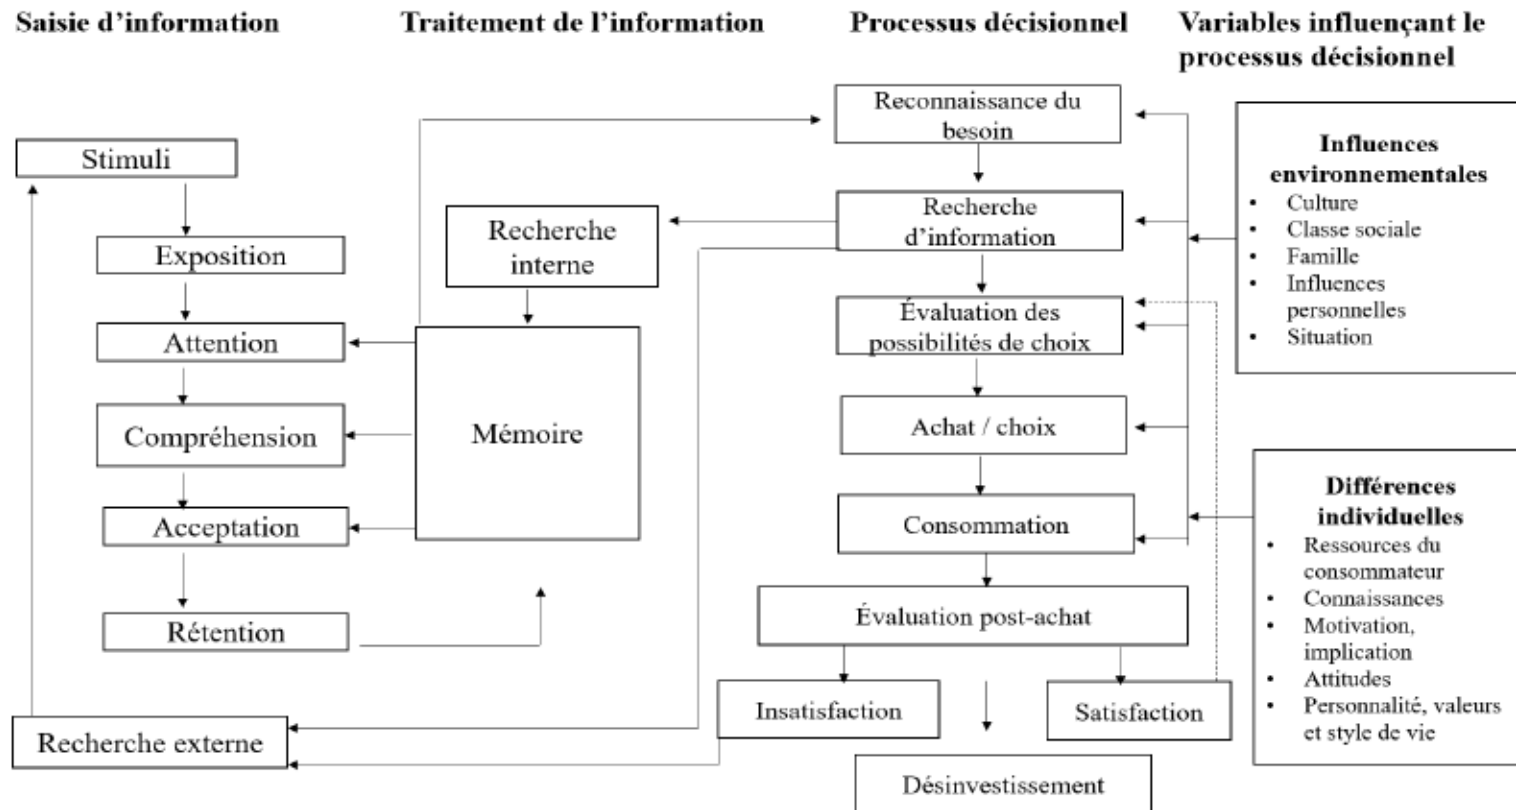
Saisie d'information

Traitement de l'information

Processus décisionnel

Variables influençant le processus décisionnel

Stimuli

Exposition

Attention

Compréhension

Acceptation

Rétention

Recherche externe

Recherche interne

Mémoire

Reconnaissance du besoin

Recherche d'information

Évaluation des possibilités de choix

Achat / choix

Consommation

Évaluation post-achat

Insatisfaction

Satisfaction

Désinvestissement

Influences environnementales
- Culture
- Classe sociale
- Famille
- Influences personnelles
- Situation

Différences individuelles
- Ressources du consommateur
- Connaissances
- Motivation, implication
- Attitudes
- Personnalité, valeurs et style de vie